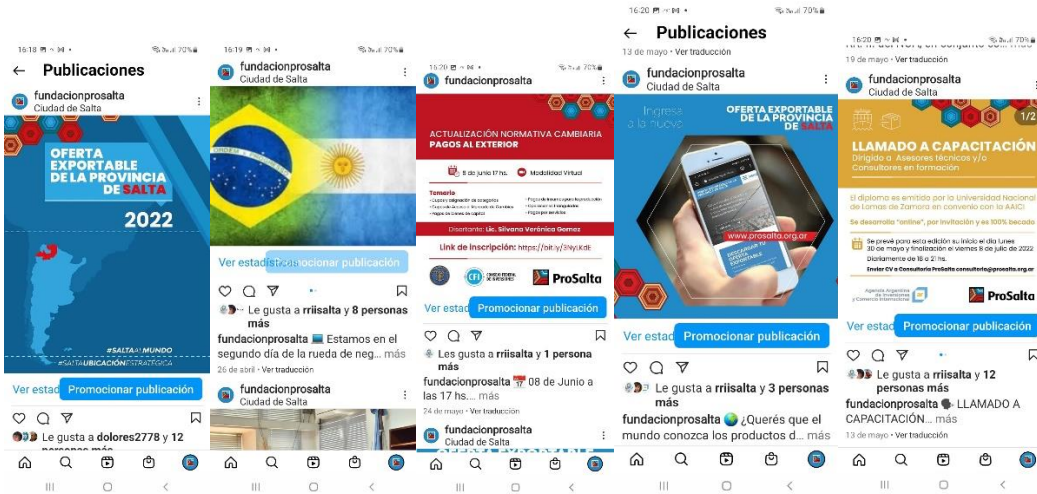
16:18 70%
← Publicaciones
fundacionprosalta
Ciudad de Salta
OFERTA EXPORTABLE DE LA PROVINCIA DE SALTA
2022
#SALTAALMUNDO
#SALTAUBICACIÓNESTRATÉGICA
Ver estad Promocionar publicación
Le gusta a dolores2778 y 12 personas más

16:19 70%
fundacionprosalta
Ciudad de Salta
Ver estadísticas Promocionar publicación
Le gusta a rriisalta y 8 personas más
fundacionprosalta 💻 Estamos en el segundo día de la rueda de neg... más
26 de abril · Ver traducción
fundacionprosalta
Ciudad de Salta

16:20 70%
fundacionprosalta
ACTUALIZACIÓN NORMATIVA CAMBIARIA
PAGOS AL EXTERIOR
8 de junio 17 hs.
Modalidad Virtual
Temario
Disertante: Lic. Silvana Verónica Gomez
Link de Inscripción: https://bit.ly/3NyXdE
ProSalta
Ver estad Promocionar publicación
Les gusta a rriisalta y 1 persona más
fundacionprosalta 📅 08 de Junio a las 17 hs.... más
24 de mayo · Ver traducción
fundacionprosalta
Ciudad de Salta

16:20 70%
← Publicaciones
13 de mayo · Ver traducción
fundacionprosalta
Ciudad de Salta
Ingresá a la nueva
OFERTA EXPORTABLE DE LA PROVINCIA DE SALTA
www.prosalta.org.ar
Ver estad Promocionar publicación
Le gusta a rriisalta y 3 personas más
fundacionprosalta 🌏 ¿Querés que el mundo conozca los productos d... más

16:20 70%
19 de mayo · Ver traducción
fundacionprosalta
Ciudad de Salta
1/2
LLAMADO A CAPACITACIÓN
Dirigido a Asesores técnicos y/o Consultores en formación
El diploma es emitido por la Universidad Nacional de Lomas de Zamora en convenio con la AAICI
Se desarrolla "online", por invitación y es 100% becado
Se prevé para esta edición su inicio el día Lunes 30 de mayo y finalización el viernes 8 de julio de 2022
Diariamente de 18 a 21 hs.
Enviar CV a Consultoría ProSalta consultoria@prosalta.org.ar
Agencia Argentina de Inversiones y Comercio Internacional
ProSalta
Ver estad Promocionar publicación
Le gusta a rriisalta y 12 personas más
fundacionprosalta LLAMADO A CAPACITACIÓN... más
13 de mayo · Ver traducción